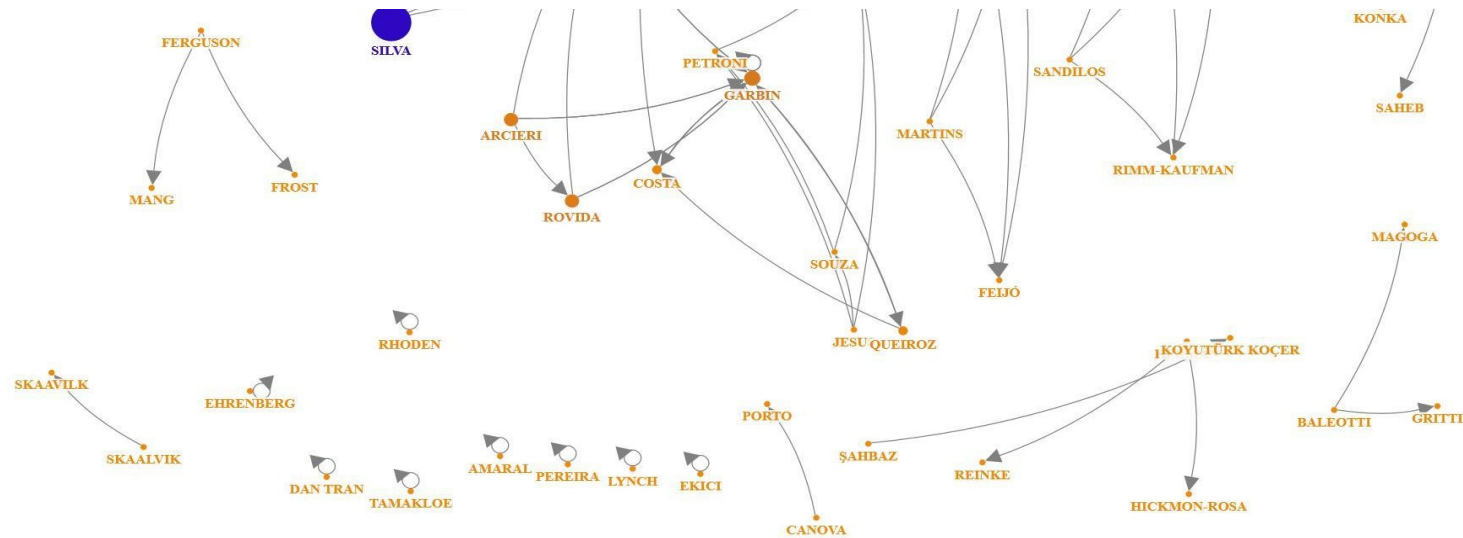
SILVA

FERGUSON

MANG

FROST

PETRONI

GARBIN

ARCIERI

COSTA

ROVIDA

SOUZA

JESU

QUEIROZ

MARTINS

FEIJÓ

SANDILOS

RIMM-KAUFMAN

KONKA

SAHEB

MAGOGA

RHODEN

SKAAVILK

SKAALVIK

EHRENBERG

DAN TRAN

TAMAKLOE

AMARAL

PEREIRA

LYNCH

EKICI

PORTO

CANOVA

KOYUTÜRK KOÇER

ŞAHBAZ

REINKE

HICKMON-ROSA

BALEOTTI

GRITTI